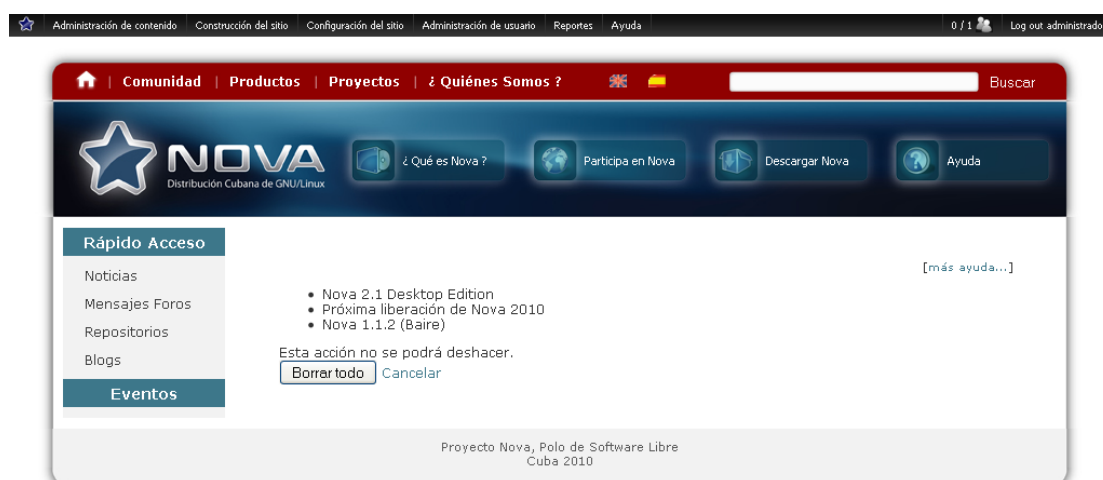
Administración de contenido | Construcción del sitio | Configuración del sitio | Administración de usuario | Reportes | Ayuda

0 / 1 | Log out administrado

Comunidad | Productos | Proyectos | ¿ Quiénes Somos ?

Buscar

NOVA
Distribución Cubana de GNU/Linux

¿ Qué es Nova ?
Participa en Nova
Descargar Nova
Ayuda

Rápido Acceso
Noticias
Mensajes Foros
Repositorios
Blogs

Eventos

[más ayuda...]

• Nova 2.1 Desktop Edition
• Próxima liberación de Nova 2010
• Nova 1.1.2 (Baire)

Esta acción no se podrá deshacer.

Borrar todo Cancelar

Proyecto Nova, Polo de Software Libre
Cuba 2010